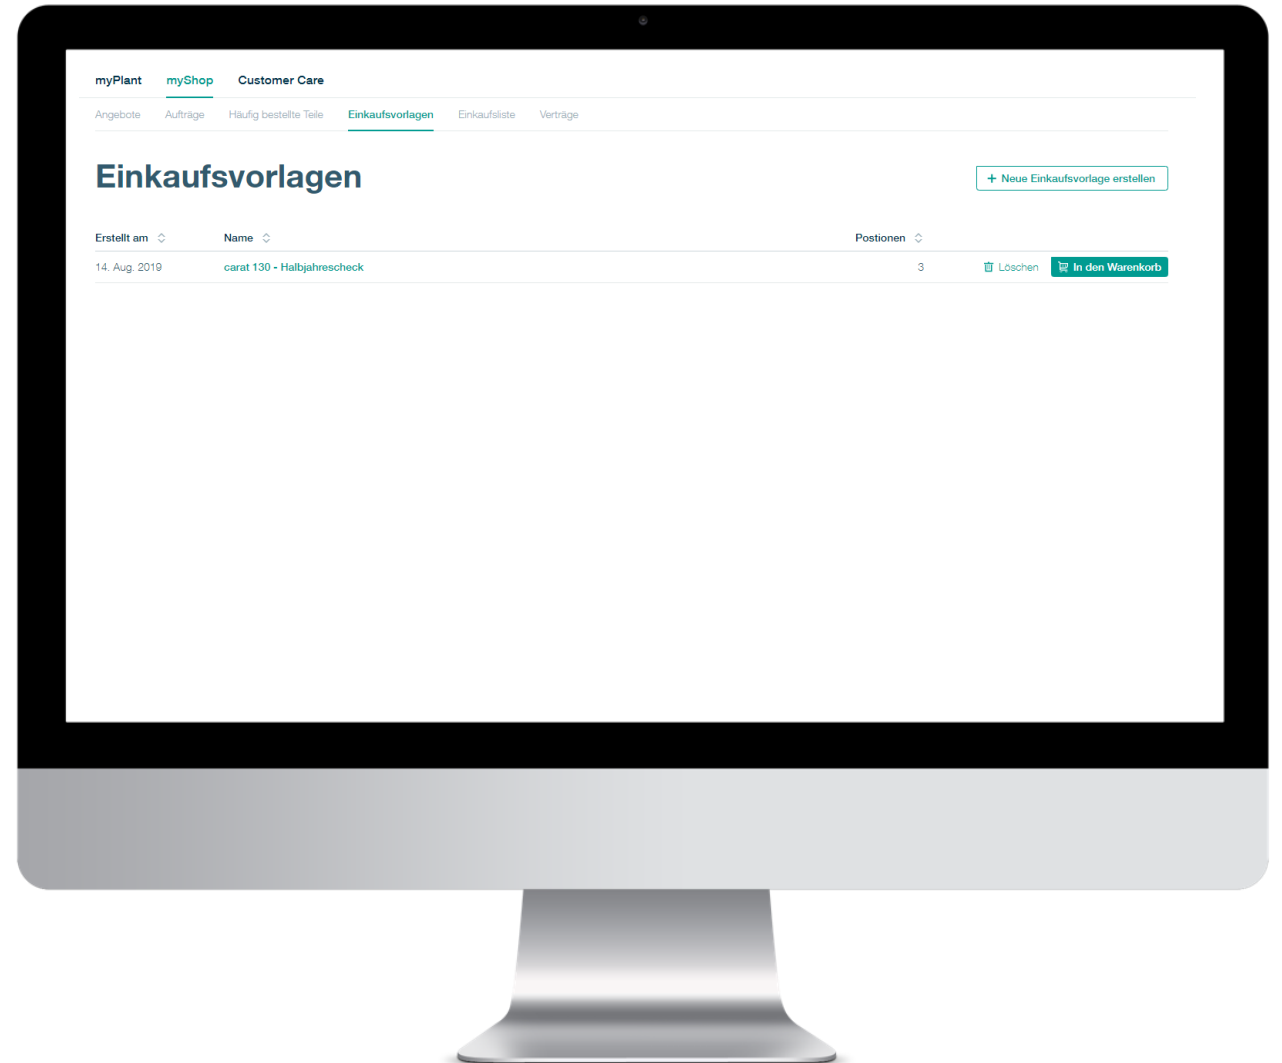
myPlant myShop Customer Care

Angebote Aufträge Häufig bestellte Teile Einkaufsvorlagen Einkaufsliste Verträge

Einkaufsvorlagen

+ Neue Einkaufsvorlage erstellen

| Erstellt am | Name | Postionen | |
|---|---|---|---|
| 14. Aug. 2019 | carat 130 - Halbjahrescheck | 3 | Löschen In den Warenkorb |